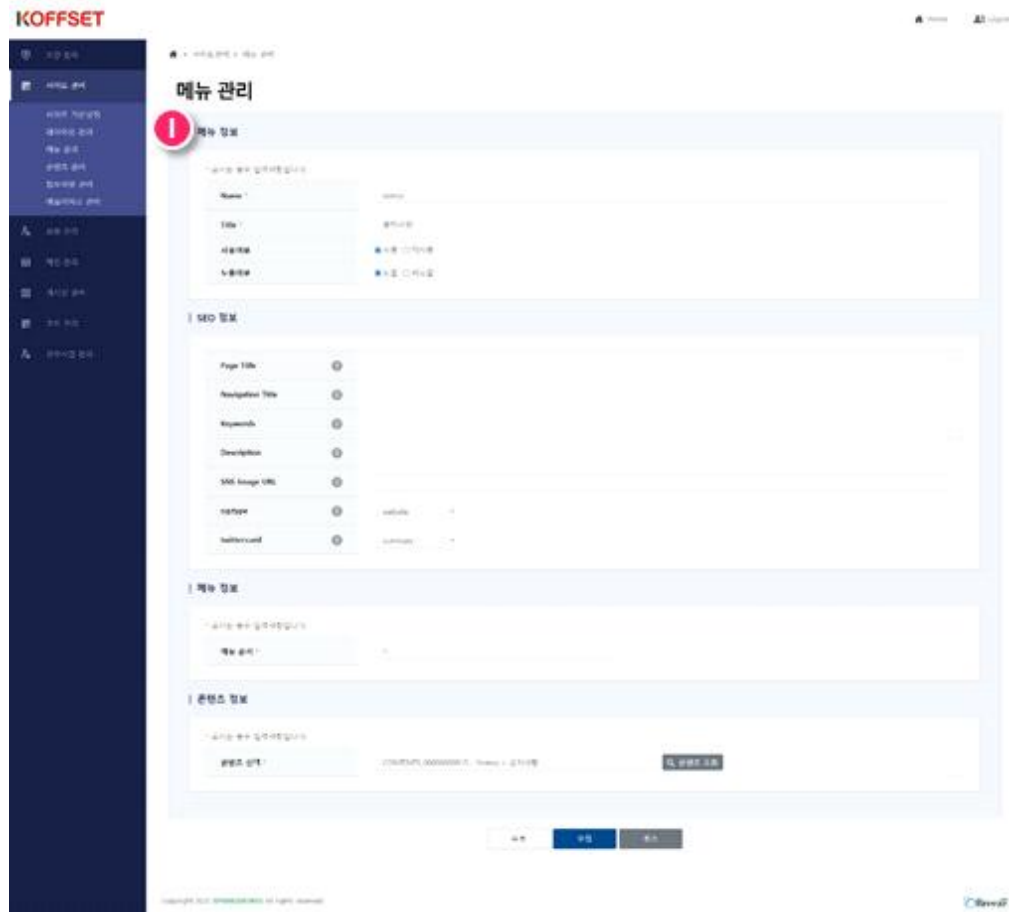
KOFFSET

Home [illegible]

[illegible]
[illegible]
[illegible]
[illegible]
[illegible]
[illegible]
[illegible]
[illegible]
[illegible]
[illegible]
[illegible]
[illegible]
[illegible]
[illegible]

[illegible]

메뉴 관리

1

메뉴 정보

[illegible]

| Name * | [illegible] |
|---|---|
| Title * | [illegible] |
| 사용여부 | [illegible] |
| 노출여부 | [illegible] |

| SEO 정보

| Page Title | |
|---|---|
| Navigation Title | |
| Keywords | |
| Description | |
| SNS Image URL | |
| og:type | website |
| twitter:card | summary |

| 메뉴 정보

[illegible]

| 메뉴 유형 * | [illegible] |
|---|---|

| 콘텐츠 정보

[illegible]

| 콘텐츠 선택 * | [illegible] |
|---|---|

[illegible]

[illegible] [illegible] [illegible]

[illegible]

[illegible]